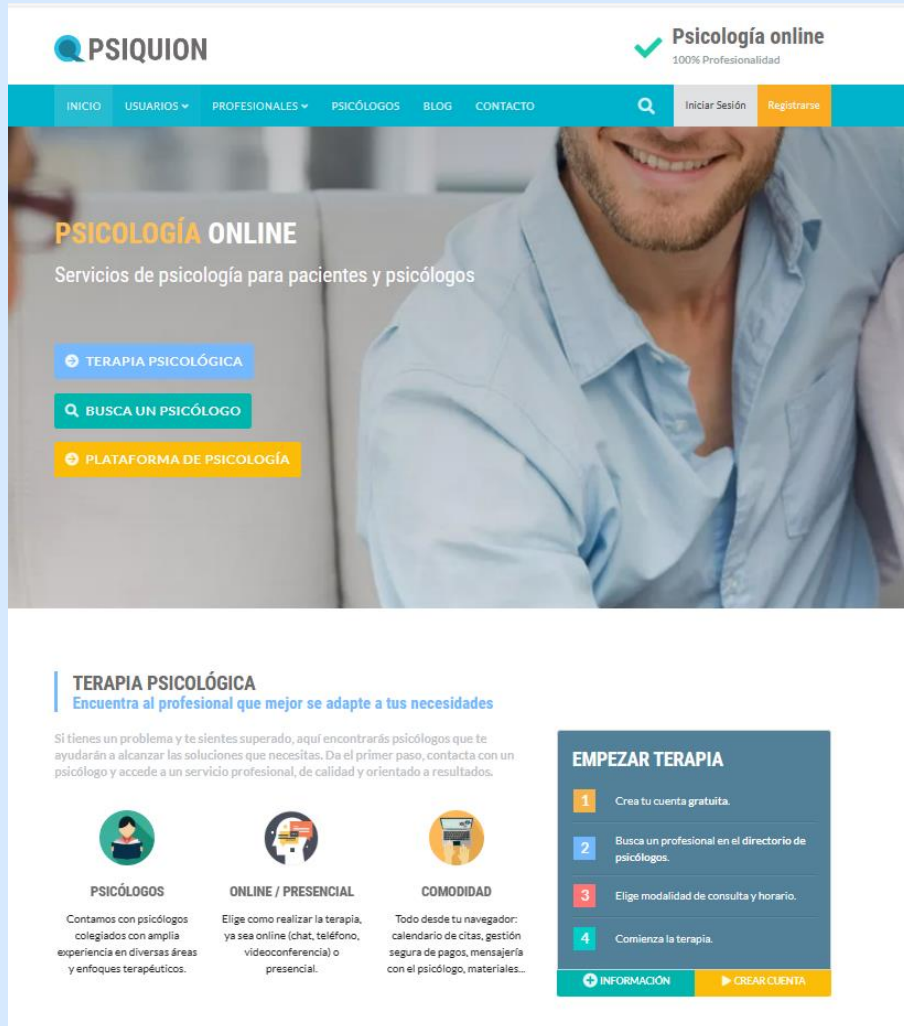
PSIQUION

Psicología online
100% Profesionalidad

INICIO USUARIOS PROFESIONALES PSICÓLOGOS BLOG CONTACTO Iniciar Sesión Registrarse

PSICOLOGÍA ONLINE
Servicios de psicología para pacientes y psicólogos

TERAPIA PSICOLÓGICA
BUSCA UN PSICÓLOGO
PLATAFORMA DE PSICOLOGÍA

TERAPIA PSICOLÓGICA
Encuentra al profesional que mejor se adapte a tus necesidades

Si tienes un problema y te sientes superado, aquí encontrarás psicólogos que te ayudarán a alcanzar las soluciones que necesitas. Da el primer paso, contacta con un psicólogo y accede a un servicio profesional, de calidad y orientado a resultados.

PSICÓLOGOS
Contamos con psicólogos colegiados con amplia experiencia en diversas áreas y enfoques terapéuticos.

ONLINE / PRESENCIAL
Elige como realizar la terapia, ya sea online (chat, teléfono, videoconferencia) o presencial.

COMODIDAD
Todo desde tu navegador: calendario de citas, gestión segura de pagos, mensajería con el psicólogo, materiales...

EMPEZAR TERAPIA
1 Crea tu cuenta gratuita.
2 Busca un profesional en el directorio de psicólogos.
3 Elige modalidad de consulta y horario.
4 Comienza la terapia.

INFORMACIÓN
CREAR CUENTA